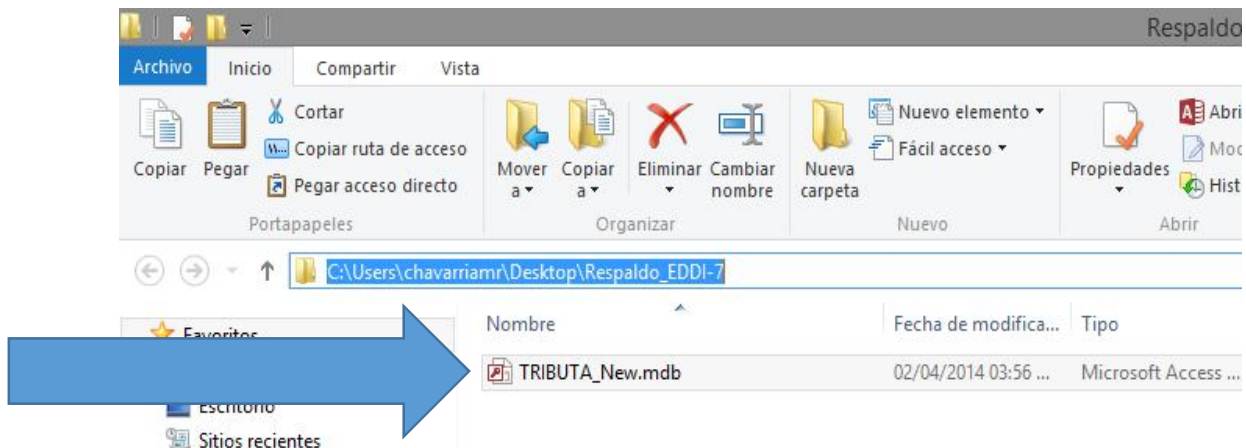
Respaldo

Archivo Inicio Compartir Vista

Cortar
Copiar ruta de acceso
Pegar acceso directo
Copiar Pegar
Portapapeles

Mover a ▾ Copiar a ▾ Eliminar ▾ Cambiar nombre
Organizar

Nuevo elemento ▾
Fácil acceso ▾
Nueva carpeta
Nuevo

Propiedades ▾
Abri
Moc
Hist
Abrir

C:\Users\chavarriamr\Desktop\Respaldo_EDDI-7

Favoritos
Escritorio
Sitios recientes

| Nombre | Fecha de modifica... | Tipo |
|---|---|---|
| TRIBUTA_New.mdb | 02/04/2014 03:56 ... | Microsoft Access ... |